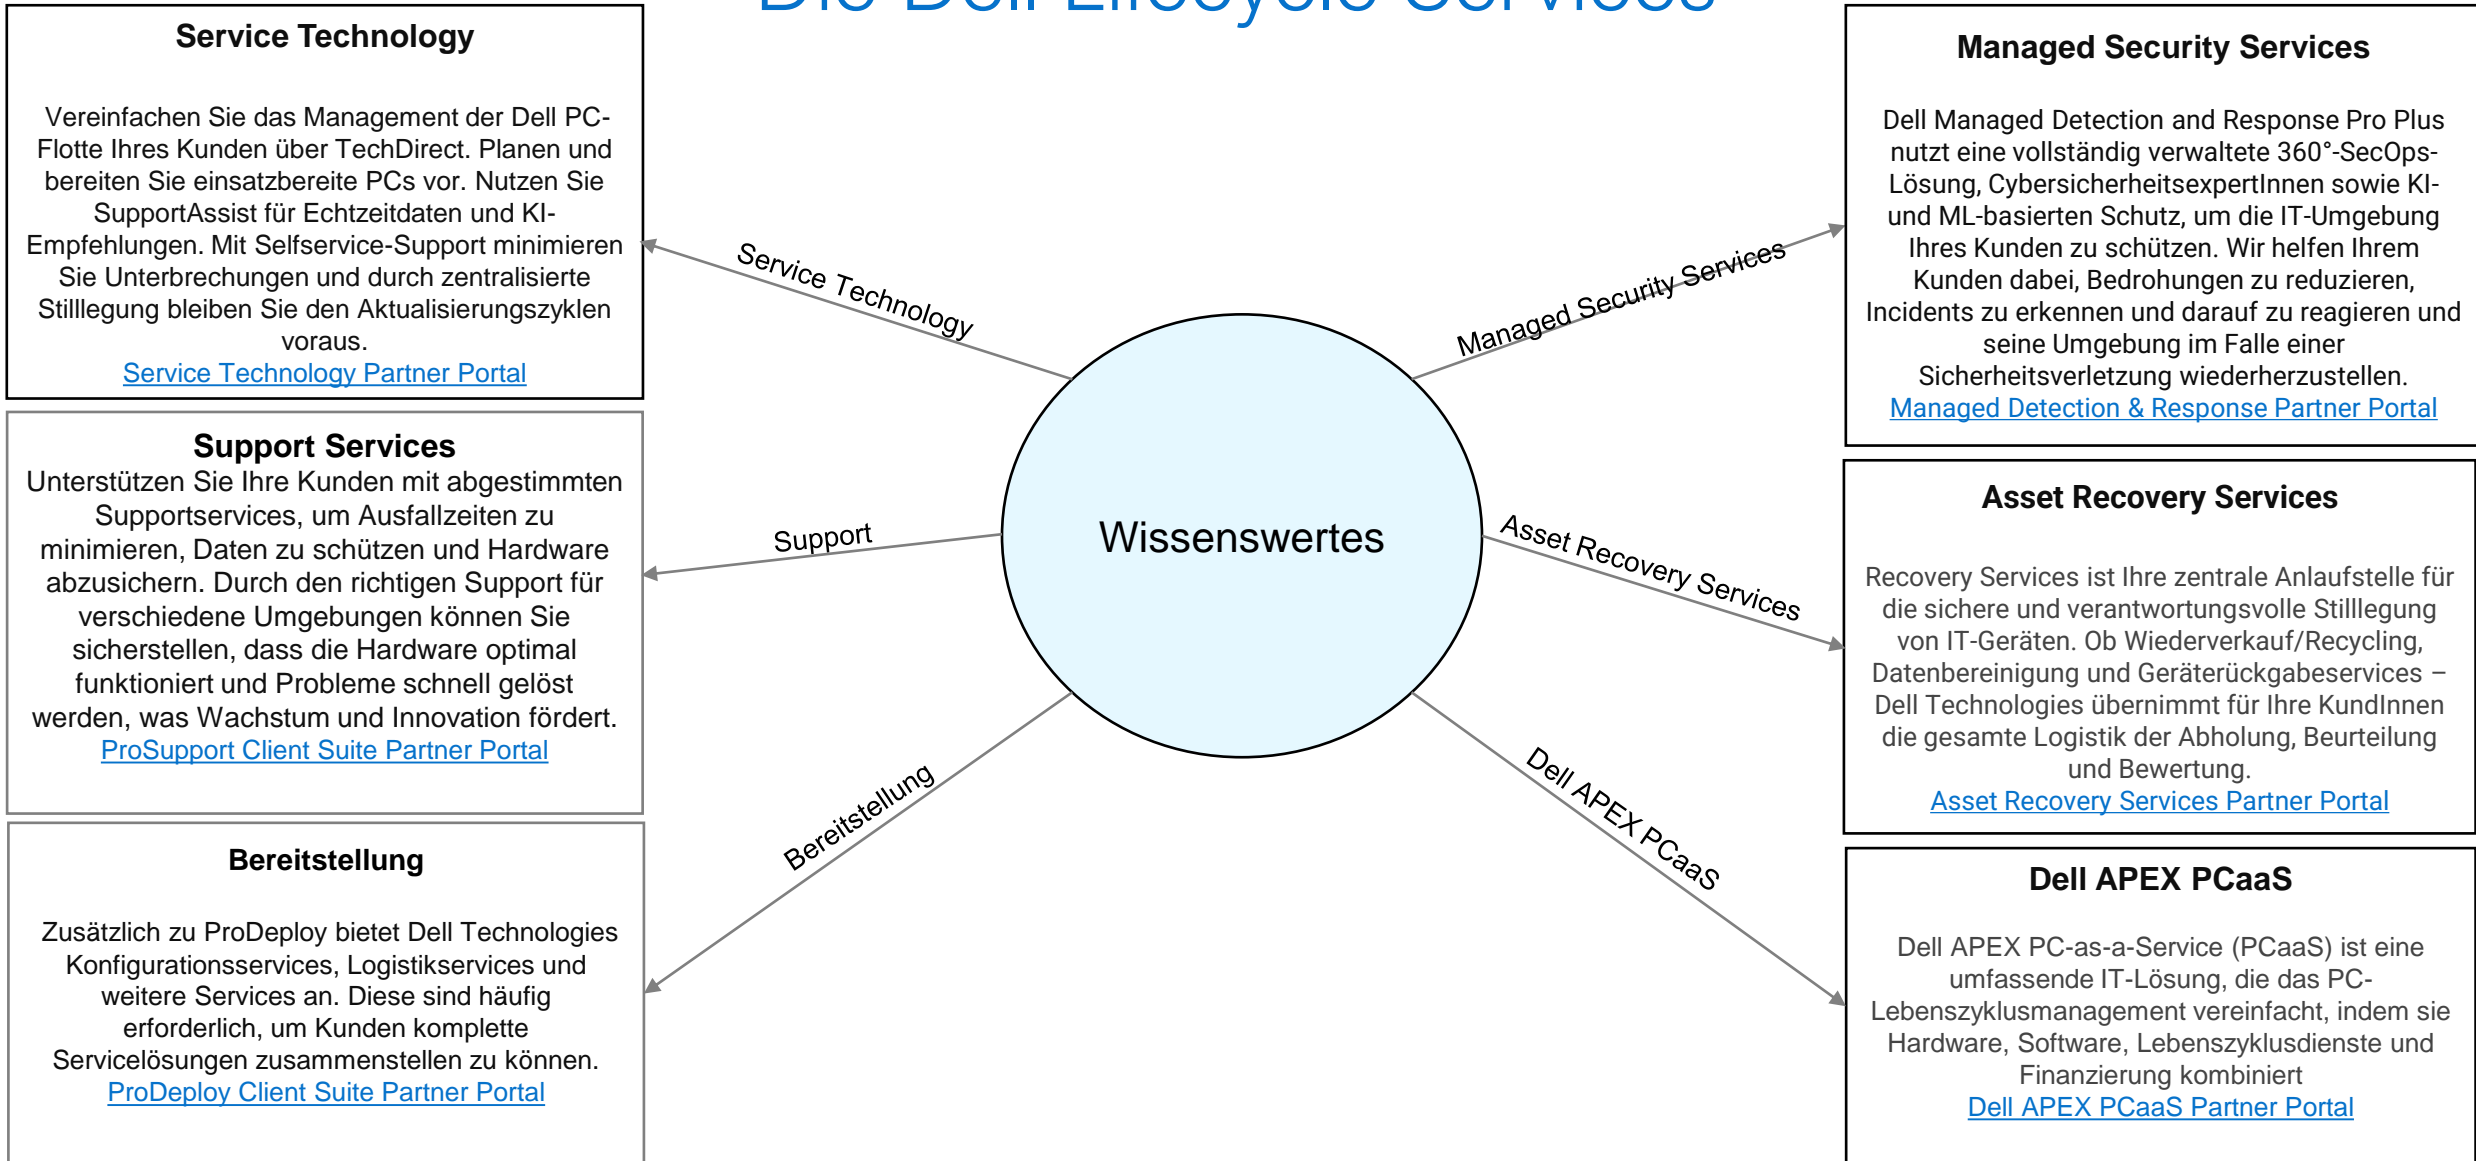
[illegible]

Service Technology

Vereinfachen Sie das Management der Dell PC-Flotte Ihres Kunden über TechDirect. Planen und bereiten Sie einsatzbereite PCs vor. Nutzen Sie SupportAssist für Echtzeitdaten und KI-Empfehlungen. Mit Selfservice-Support minimieren Sie Unterbrechungen und durch zentralisierte Stilllegung bleiben Sie den Aktualisierungszyklen voraus.
Service Technology Partner Portal

Support Services
Unterstützen Sie Ihre Kunden mit abgestimmten Supportservices, um Ausfallzeiten zu minimieren, Daten zu schützen und Hardware abzusichern. Durch den richtigen Support für verschiedene Umgebungen können Sie sicherstellen, dass die Hardware optimal funktioniert und Probleme schnell gelöst werden, was Wachstum und Innovation fördert.
ProSupport Client Suite Partner Portal

Bereitstellung

Zusätzlich zu ProDeploy bietet Dell Technologies Konfigurationsservices, Logistikservices und weitere Services an. Diese sind häufig erforderlich, um Kunden komplette Servicelösungen zusammenstellen zu können.
ProDeploy Client Suite Partner Portal

Service Technology

Support

Bereitstellung

Wissenswertes

Managed Security Services

Asset Recovery Services

Dell APEX PCaaS

Managed Security Services

Dell Managed Detection and Response Pro Plus nutzt eine vollständig verwaltete 360°-SecOps-Lösung, CybersicherheitsexpertInnen sowie KI- und ML-basierten Schutz, um die IT-Umgebung Ihres Kunden zu schützen. Wir helfen Ihrem Kunden dabei, Bedrohungen zu reduzieren, Incidents zu erkennen und darauf zu reagieren und seine Umgebung im Falle einer Sicherheitsverletzung wiederherzustellen.
Managed Detection & Response Partner Portal

Asset Recovery Services

Recovery Services ist Ihre zentrale Anlaufstelle für die sichere und verantwortungsvolle Stilllegung von IT-Geräten. Ob Wiederverkauf/Recycling, Datenbereinigung und Geräterückgabeservices – Dell Technologies übernimmt für Ihre KundInnen die gesamte Logistik der Abholung, Beurteilung und Bewertung.
Asset Recovery Services Partner Portal

Dell APEX PCaaS

Dell APEX PC-as-a-Service (PCaaS) ist eine umfassende IT-Lösung, die das PC-Lebenszyklusmanagement vereinfacht, indem sie Hardware, Software, Lebenszyklusdienste und Finanzierung kombiniert
Dell APEX PCaaS Partner Portal